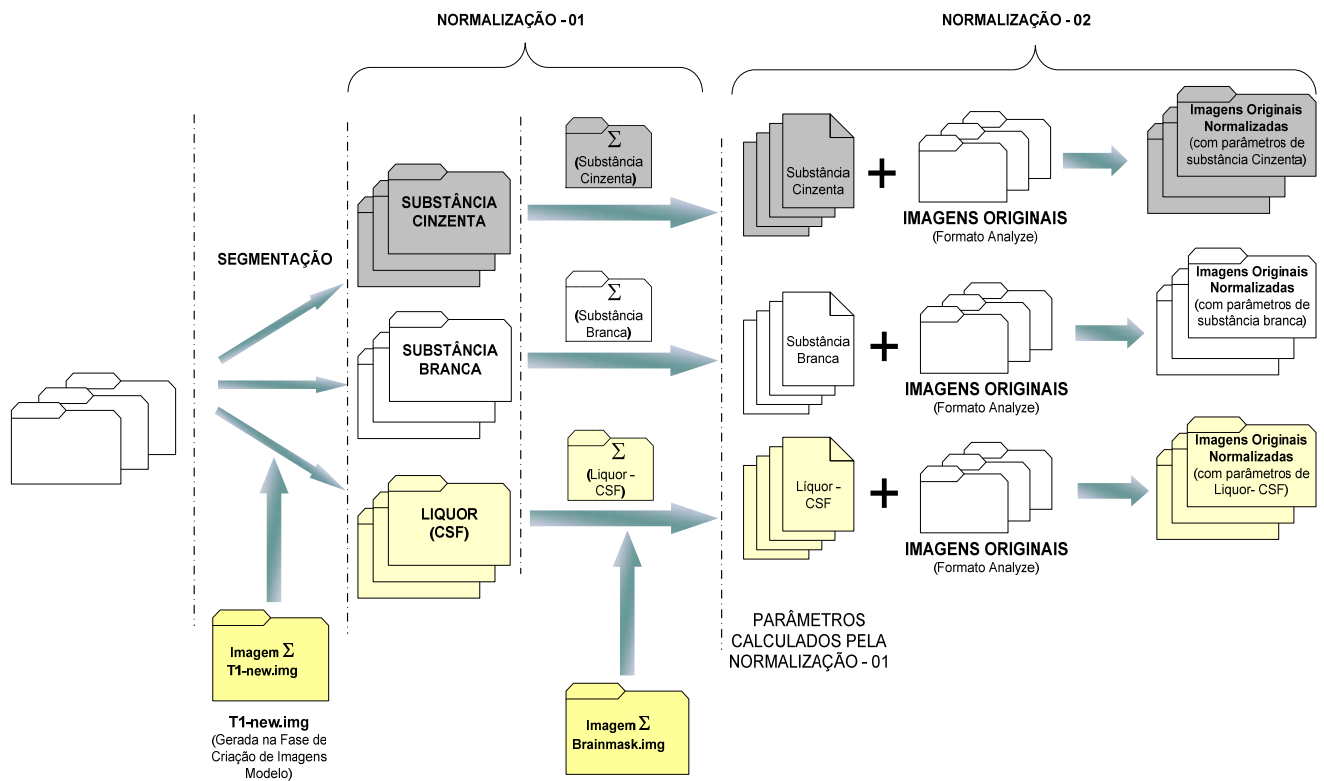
NORMALIZAÇÃO - 01

NORMALIZAÇÃO - 02

SEGMENTAÇÃO

SUBSTÂNCIA CINZENTA

SUBSTÂNCIA BRANCA

LIQUOR (CSF)

$\Sigma$ (Substância Cinzenta)

$\Sigma$ (Substância Branca)

$\Sigma$ (Liquor - CSF)

Substância Cinzenta

+

IMAGENS ORIGINAIS (Formato Analyze)

Imagens Originais Normalizadas (com parâmetros de substância Cinzenta)

Substância Branca

+

IMAGENS ORIGINAIS (Formato Analyze)

Imagens Originais Normalizadas (com parâmetros de substância branca)

Líquor - CSF

+

IMAGENS ORIGINAIS (Formato Analyze)

Imagens Originais Normalizadas (com parâmetros de Liquor- CSF)

Imagem $\Sigma$ T1-new.img

T1-new.img (Gerada na Fase de Criação de Imagens Modelo)

Imagem $\Sigma$ Brainmask.img

PARÂMETROS CALCULADOS PELA NORMALIZAÇÃO - 01